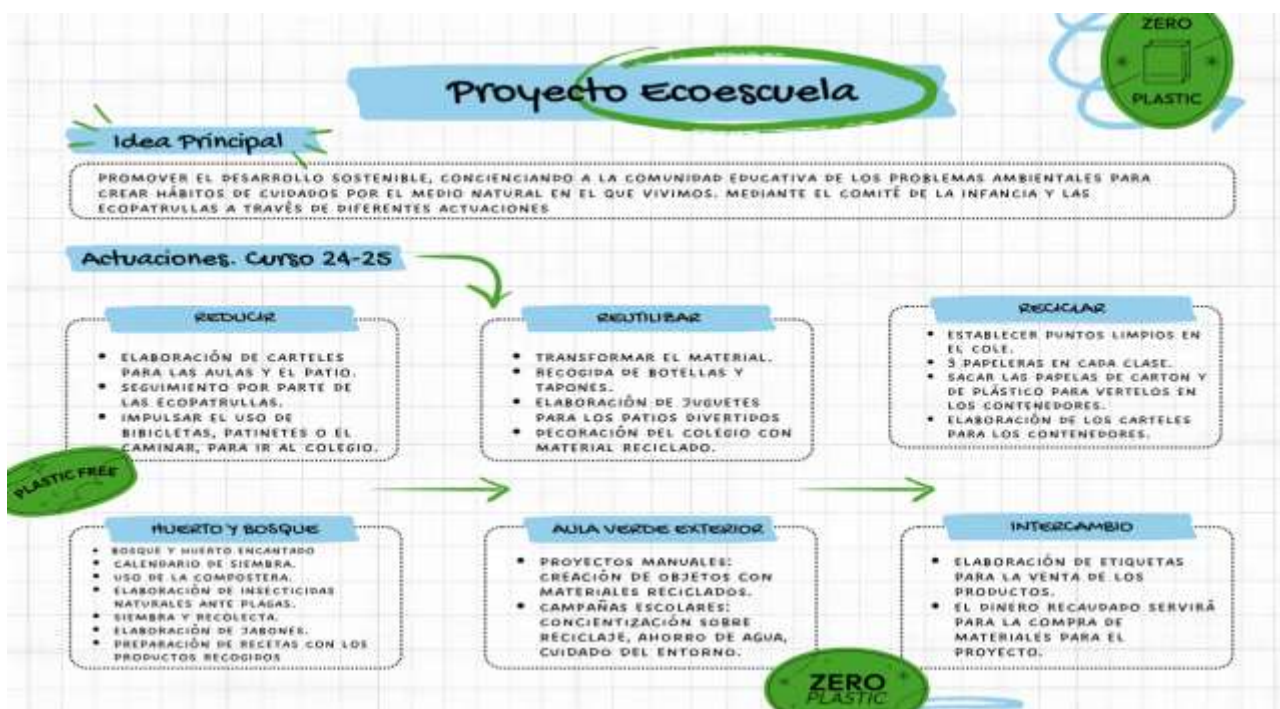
ZERO PLASTIC

Proyecto Ecoescuela

Idea Principal

PROMOVER EL DESARROLLO SOSTENIBLE, CONCIENCIANDO A LA COMUNIDAD EDUCATIVA DE LOS PROBLEMAS AMBIENTALES PARA CREAR HÁBITOS DE CUIDADOS POR EL MEDIO NATURAL EN EL QUE VIVIMOS. MEDIANTE EL COMITÉ DE LA INFANCIA Y LAS ECOPATRULLAS A TRAVÉS DE DIFERENTES ACTUACIONES

Actuaciones. Curso 24-25

REDUCIR

- ELABORACIÓN DE CARTELES PARA LAS AULAS Y EL PATIO.
- SEGUIMIENTO POR PARTE DE LAS ECOPATRULLAS.
- IMPULSAR EL USO DE BIBICLETAS, PATINETES O EL CAMINAR, PARA IR AL COLEGIO.

REUTILIZAR

- TRANSFORMAR EL MATERIAL.
- RECOGIDA DE BOTELLAS Y TAPONES.
- ELABORACIÓN DE JUGUETES PARA LOS PATIOS DIVERTIDOS
- DECORACIÓN DEL COLEGIO CON MATERIAL RECICLADO.

RECICLAR

- ESTABLECER PUNTOS LIMPIOS EN EL COLE.
- 3 PAPELERAS EN CADA CLASE.
- SACAR LAS PAPELAS DE CARTON Y DE PLÁSTICO PARA VERTELOS EN LOS CONTENEDORES.
- ELABORACIÓN DE LOS CARTELES PARA LOS CONTENEDORES.

PLASTIC FREE

HUERTO Y BOSQUE

- BOSQUE Y HUERTO ENCANTADO
- CALENDARIO DE SIEMBRA.
- USO DE LA COMPOSTERA.
- ELABORACIÓN DE INSECTICIDAS NATURALES ANTE PLAGAS.
- SIEMBRA Y RECOLECTA.
- ELABORACIÓN DE JABONES.
- PREPARACIÓN DE RECETAS CON LOS PRODUCTOS RECOGIDOS

AULA VERDE EXTERIOR

- PROYECTOS MANUALES: CREACIÓN DE OBJETOS CON MATERIALES RECICLADOS.
- CAMPAÑAS ESCOLARES: CONCIENTIZACIÓN SOBRE RECICLAJE, AHORRO DE AGUA, CUIDADO DEL ENTORNO.

INTERCAMBIO

- ELABORACIÓN DE ETIQUETAS PARA LA VENTA DE LOS PRODUCTOS.
- EL DINERO RECAUDADO SERVIRÁ PARA LA COMPRA DE MATERIALES PARA EL PROYECTO.

ZERO PLASTIC